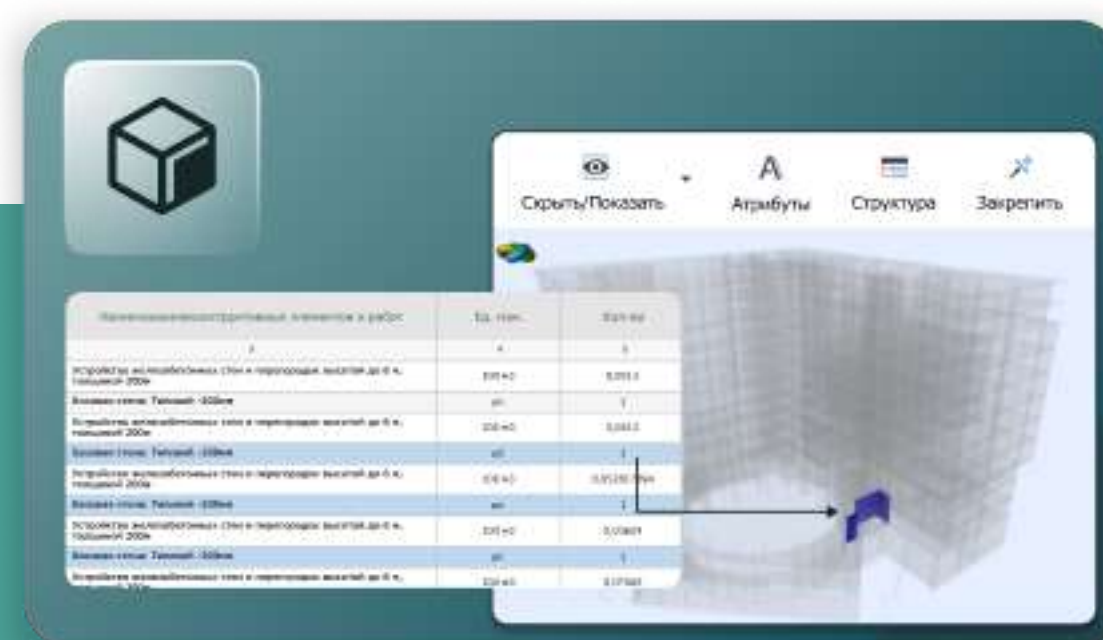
Скрыть/Показать

Атрибуты

Структура

Закрепить

| Наименование конструктивных элементов и работ | Ед. изм. | Кол-во |
|---|---|---|
| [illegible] | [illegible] | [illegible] |
| Устройство железобетонных стен и перегородок высотой до 6 м, толщиной 200мм | 100 м3 | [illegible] |
| Базовая стена: Типовой - 200мм | шт | 1 |
| Устройство железобетонных стен и перегородок высотой до 6 м, толщиной 200мм | 100 м3 | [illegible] |
| Базовая стена: Типовой - 200мм | шт | 1 |
| Устройство железобетонных стен и перегородок высотой до 6 м, толщиной 200мм | 100 м3 | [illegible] |
| Базовая стена: Типовой - 200мм | шт | 1 |
| Устройство железобетонных стен и перегородок высотой до 6 м, толщиной 200мм | 100 м3 | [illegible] |
| Базовая стена: Типовой - 200мм | шт | 1 |
| Устройство железобетонных стен и перегородок высотой до 6 м, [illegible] | 100 м3 | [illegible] |